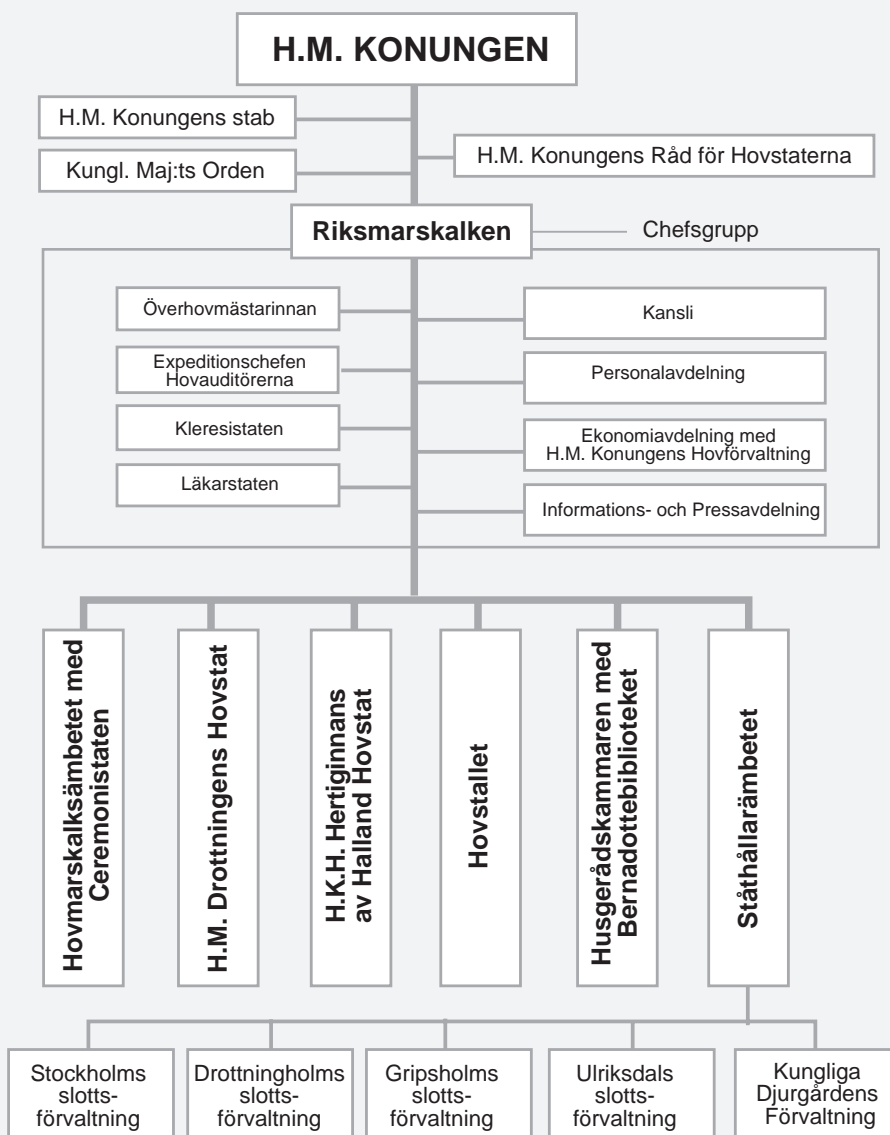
H.M. KONUNGEN

H.M. Konungens stab

Kungl. Maj:ts Orden

H.M. Konungens Råd för Hovstaterna

Riksmarskalken

Chefsgrupp

Överhovmästarinnan

Expeditionschefen Hovauditörerna

Kleresistaten

Läkarstaten

Kansli

Personalavdelning

Ekonomiavdelning med H.M. Konungens Hovförvaltning

Informations- och Pressavdelning

Hovmarskalksämbetet med Ceremonistaten

H.M. Drottningens Hovstat

H.K.H. Hertiginnans av Halland Hovstat

Hovstallet

Husgerådskammaren med Bernadottebiblioteket

Ståthållarämbetet

Stockholms slottsförvaltning

Drottningholms slottsförvaltning

Gripsholms slottsförvaltning

Ulriksdals slottsförvaltning

Kungliga Djurgårdens Förvaltning